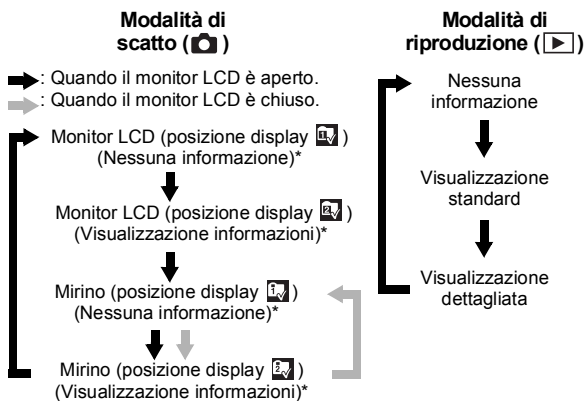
Modalità di scatto ( )

: Quando il monitor LCD è aperto.
: Quando il monitor LCD è chiuso.

Monitor LCD (posizione display )
(Nessuna informazione)*

Monitor LCD (posizione display )
(Visualizzazione informazioni)*

Mirino (posizione display )
(Nessuna informazione)*

Mirino (posizione display )
(Visualizzazione informazioni)*

Modalità di riproduzione ( )

Nessuna informazione

Visualizzazione standard

Visualizzazione dettagliata